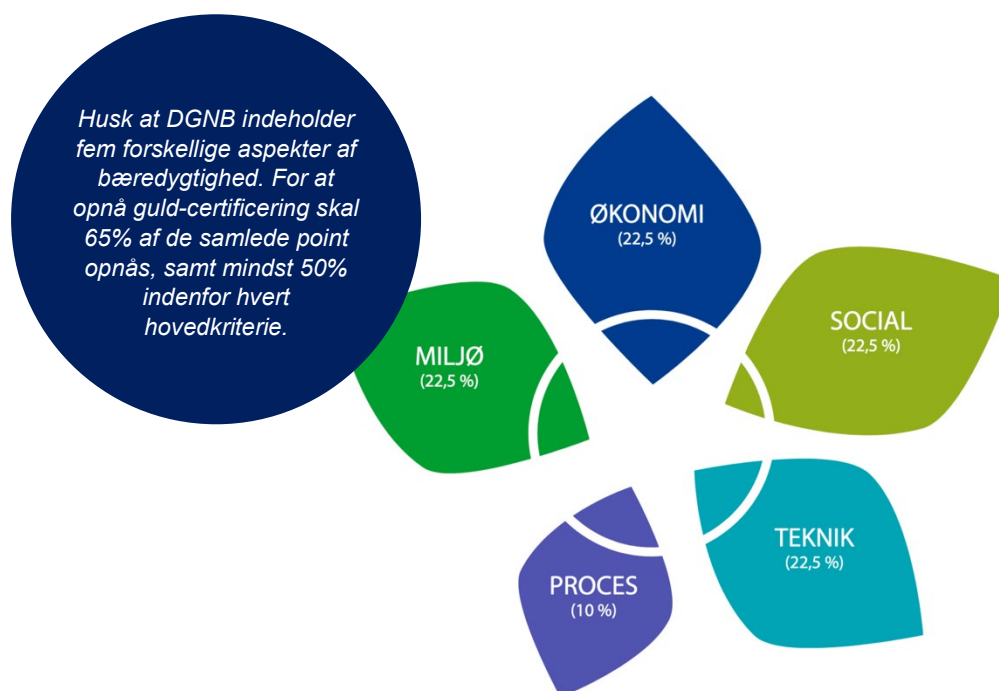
Husk at DGNB indeholder fem forskellige aspekter af bæredygtighed. For at opnå guld-certificering skal 65% af de samlede point opnås, samt mindst 50% indenfor hvert hovedkriterie.

ØKONOMI
(22,5 %)

SOCIAL
(22,5 %)

MILJØ
(22,5 %)

TEKNIK
(22,5 %)

PROCES
(10 %)